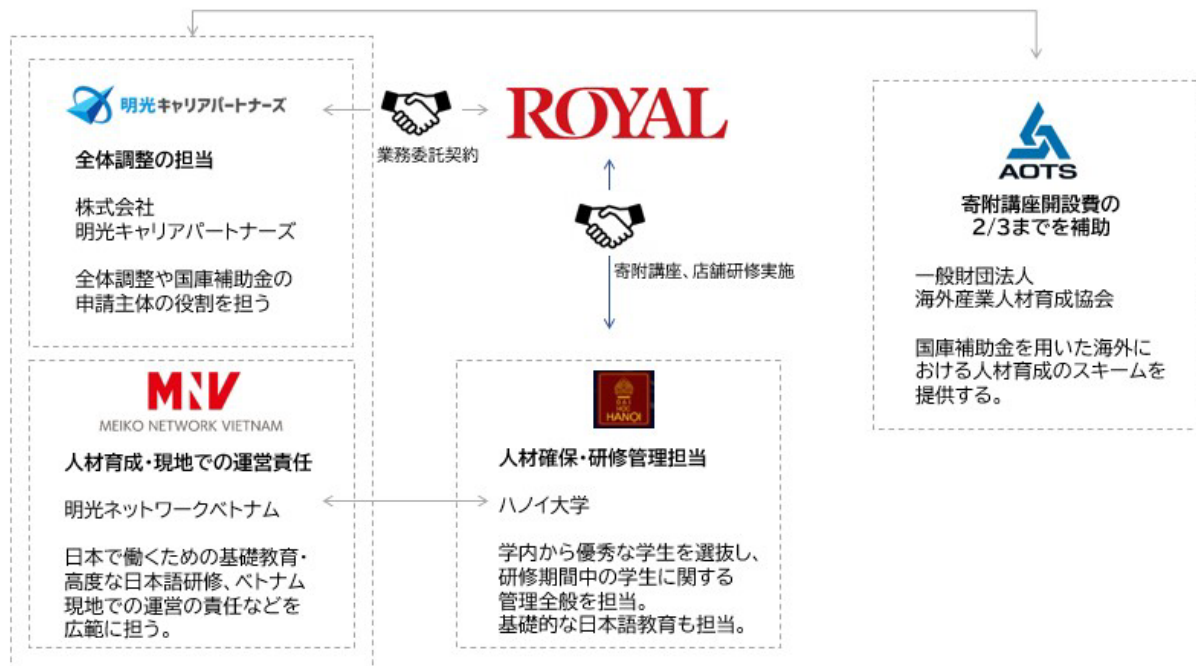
明光キャリアパートナーズ

全体調整の担当

株式会社
明光キャリアパートナーズ

全体調整や国庫補助金の申請主体の役割を担う

業務委託契約

ROYAL

寄附講座、店舗研修実施

AOTS

寄附講座開設費の2/3までを補助

一般財団法人
海外産業人材育成協会

国庫補助金を用いた海外における人材育成のスキームを提供する。

MNV
MEIKO NETWORK VIETNAM

人材育成・現地での運営責任

明光ネットワークベトナム

日本で働くための基礎教育・高度な日本語研修、ベトナム現地での運営の責任などを広範に担う。

HANOI

人材確保・研修管理担当

ハノイ大学

学内から優秀な学生を選抜し、研修期間中の学生に関する管理全般を担当。
基礎的な日本語教育も担当。